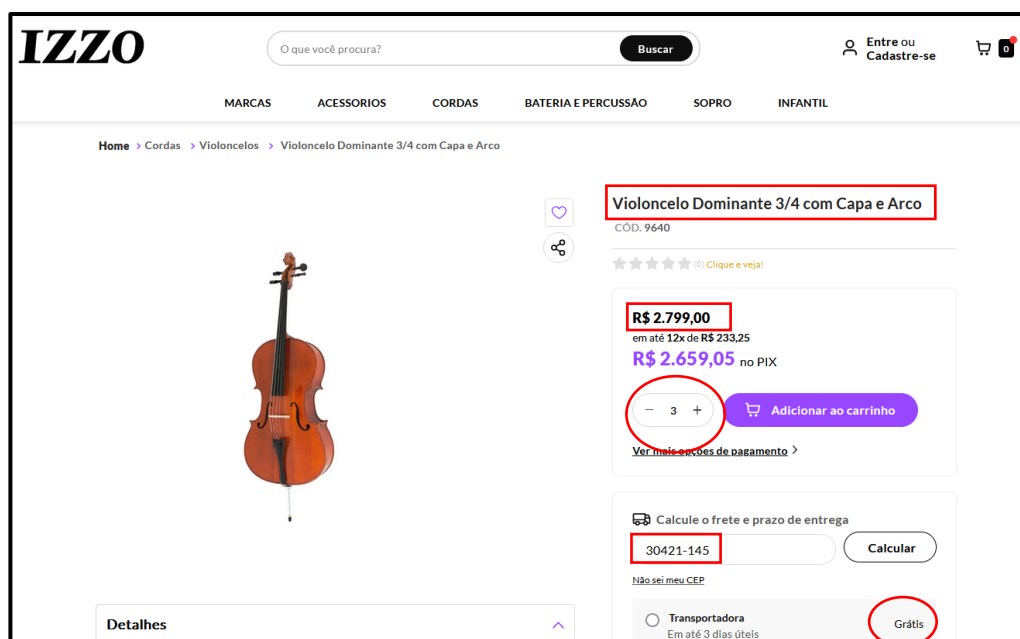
IZZO

O que você procura? Buscar

Entre ou Cadastre-se

0

MARCAS ACESSORIOS CORDAS BATERIA E PERCUSSÃO SOPRO INFANTIL

Home > Cordas > Violoncelos > Violoncelo Dominante 3/4 com Capa e Arco

Violoncelo Dominante 3/4 com Capa e Arco

CÓD. 9640

(0) Clique e veja!

R$ 2.799,00

em até 12x de R$ 233,25

R$ 2.659,05 no PIX

− 3 +

Adicionar ao carrinho

Ver mais opções de pagamento >

Calcule o frete e prazo de entrega

30421-145

Calcular

Não sei meu CEP

Transportadora

Em até 3 dias úteis

Grátis

Detalhes